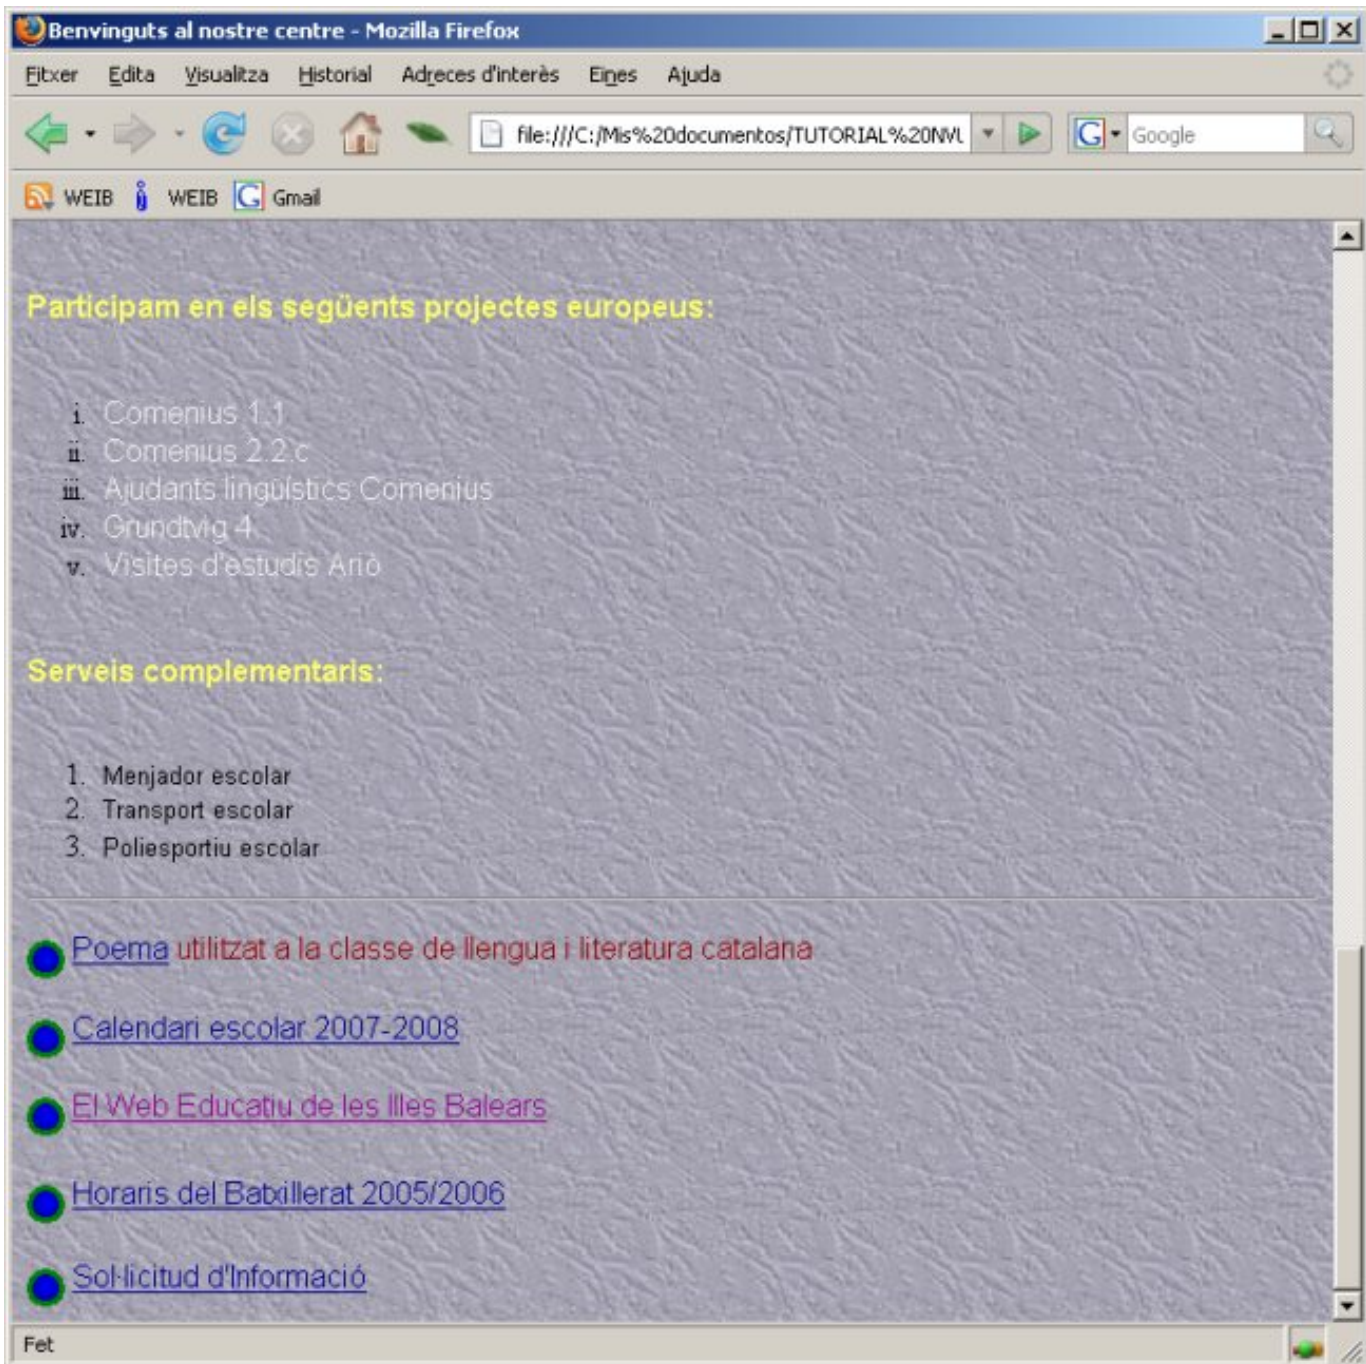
Benvinguts al nostre centre - Mozilla Firefox

Fitxer Edita Visualitza Historial Adreces d'interès Eines Ajuda

file:///C:/Mis%20documentos/TUTORIAL%20NVU

Google

WEIB WEIB Gmail

Participam en els següents projectes europeus:

i. Comenius 1.1
ii. Comenius 2.2.c
iii. Ajudants lingüístics Comenius
iv. Grundtvig 4
v. Visites d'estudis Arió

Serveis complementaris:

1. Menjador escolar
2. Transport escolar
3. Poliesportiu escolar

Poema utilitzat a la classe de llengua i literatura catalana

Calendari escolar 2007-2008

El Web Educatiu de les Illes Balears

Horaris del Batxillerat 2005/2006

Sol·licitud d'Informació

Fet